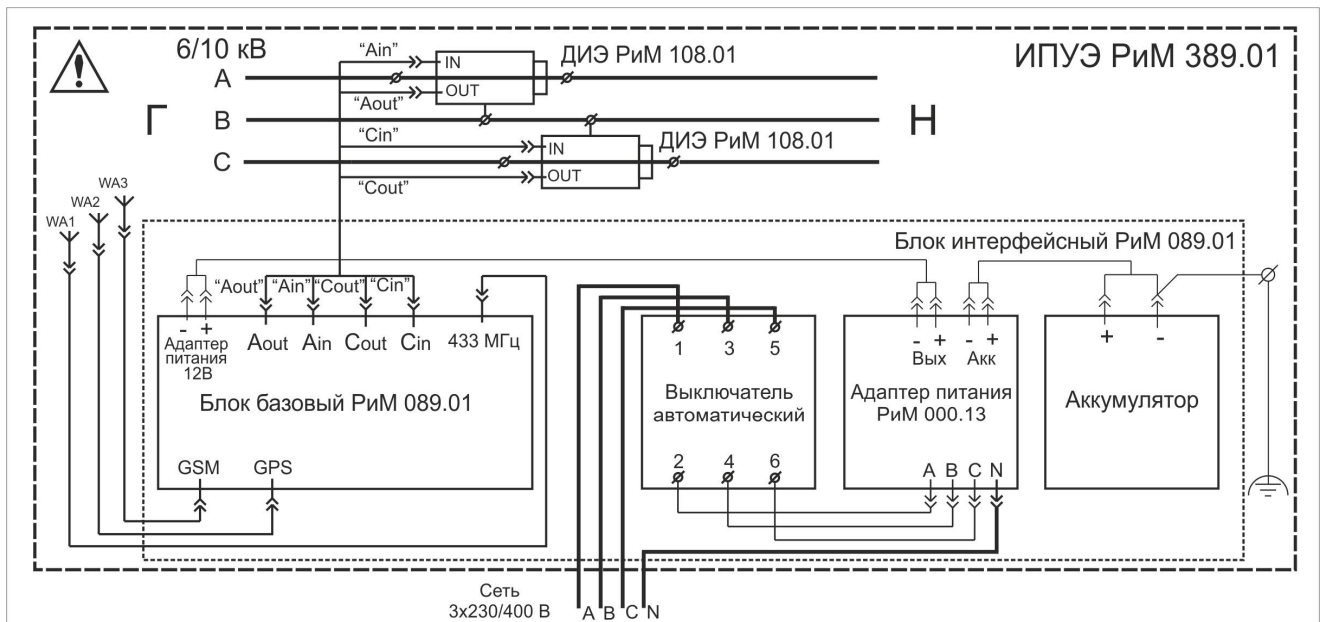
6/10 кВ

ИПУЭ РиМ 389.01

"Ain"

IN

ДИЭ РиМ 108.01

A

"Aout"

OUT

Г

B

Н

"Cin"

IN

ДИЭ РиМ 108.01

C

OUT

"Cout"

WA3

WA2

WA1

Блок интерфейсный РиМ 089.01

"Aout" "Ain" "Cout" "Cin"

- +

Адаптер питания 12В

Aout Ain Cout Cin

433 МГц

Блок базовый РиМ 089.01

GSM GPS

1 3 5

Выключатель автоматический

2 4 6

- + Вых

- + Акк

Адаптер питания РиМ 000.13

A B C N

+ -

Аккумулятор

Сеть 3х230/400 В

A B C N